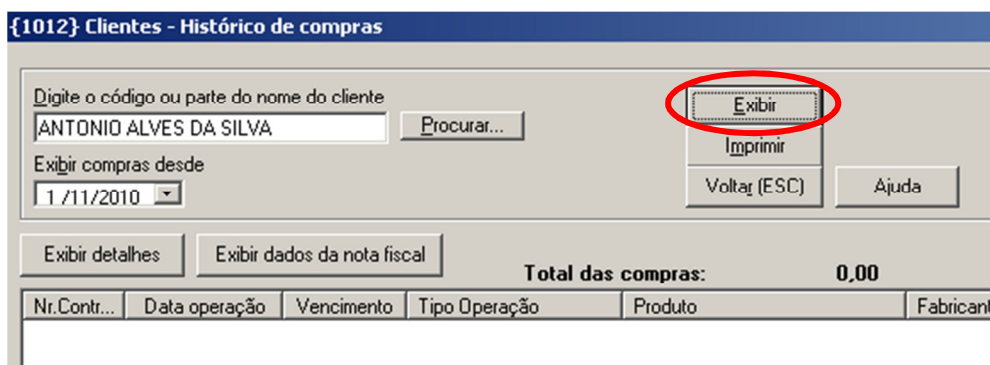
{1012} Clientes - Histórico de compras

Digite o código ou parte do nome do cliente
ANTONIO ALVES DA SILVA
Procurar...
Exibir compras desde
1 /11/2010

Exibir
Imprimir
Voltar (ESC)
Ajuda

Exibir detalhes
Exibir dados da nota fiscal
Total das compras: 0,00

| Nr.Contr... | Data operação | Vencimento | Tipo Operação | Produto | Fabricant |
|---|---|---|---|---|---|